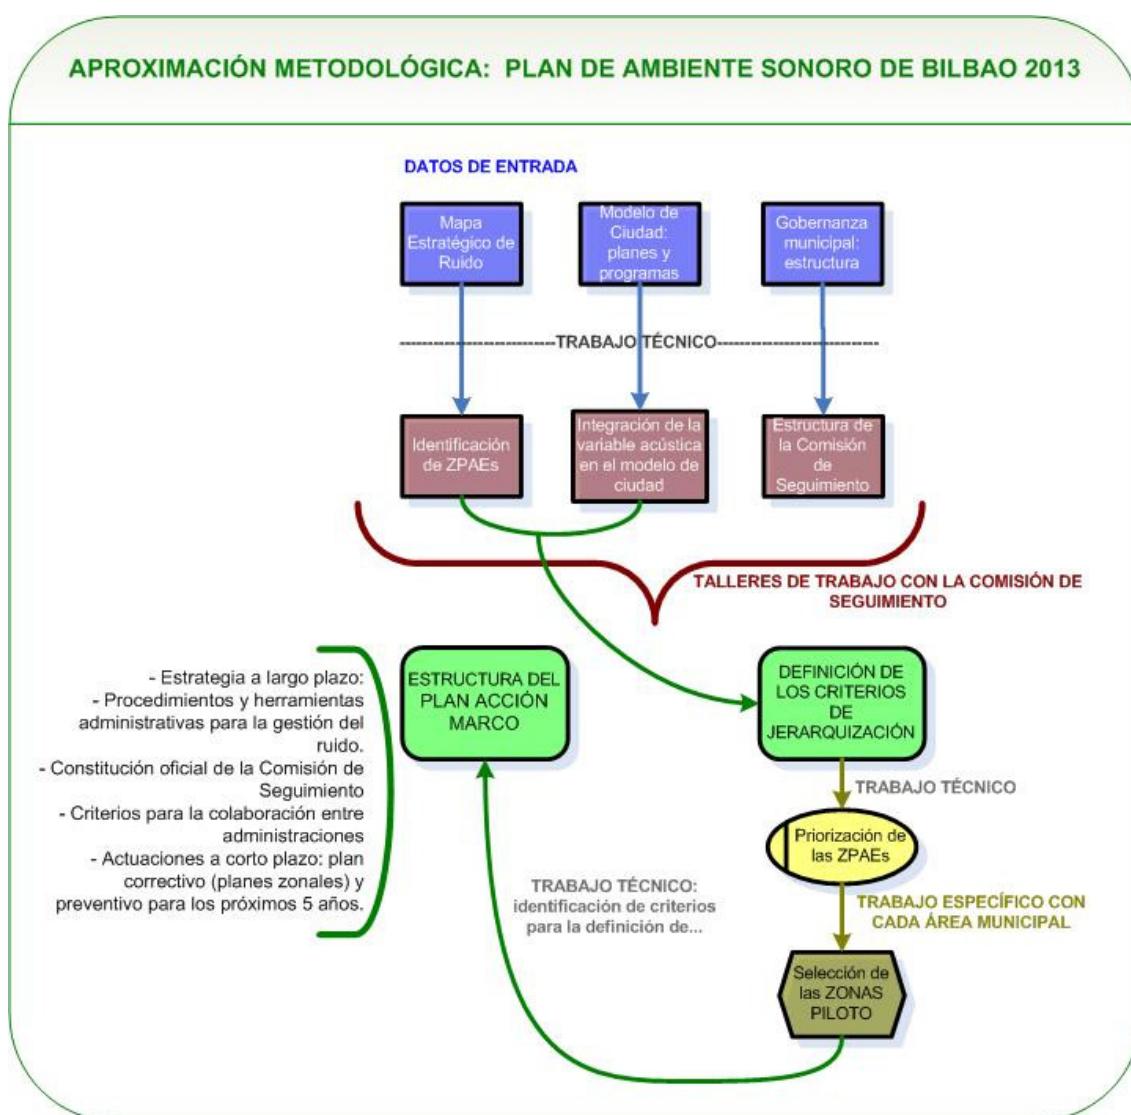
APROXIMACIÓN METODOLÓGICA: PLAN DE AMBIENTE SONORO DE BILBAO 2013

DATOS DE ENTRADA

Mapa Estratégico de Ruido

Modelo de Ciudad: planes y programas

Gobernanza municipal: estructura

--------------------------TRABAJO TÉCNICO--------------------------

Identificación de ZPAEs

Integración de la variable acústica en el modelo de ciudad

Estructura de la Comisión de Seguimiento

TALLERES DE TRABAJO CON LA COMISIÓN DE SEGUIMIENTO

- Estrategia a largo plazo:
- Procedimientos y herramientas administrativas para la gestión del ruido.
- Constitución oficial de la Comisión de Seguimiento
- Criterios para la colaboración entre administraciones
- Actuaciones a corto plazo: plan correctivo (planes zonales) y preventivo para los próximos 5 años.

ESTRUCTURA DEL PLAN ACCIÓN MARCO

DEFINICIÓN DE LOS CRITERIOS DE JERARQUIZACIÓN

TRABAJO TÉCNICO

Priorización de las ZPAEs

TRABAJO TÉCNICO: identificación de criterios para la definición de...

TRABAJO ESPECÍFICO CON CADA ÁREA MUNICIPAL

Selección de las ZONAS PILOTO